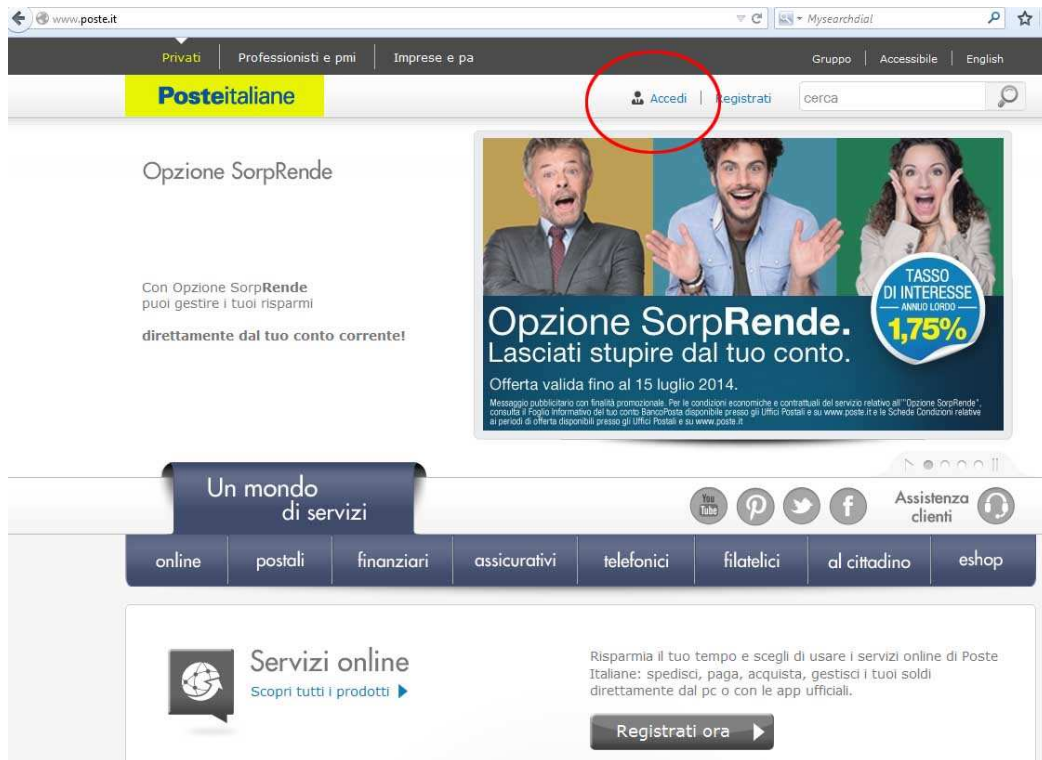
www.poste.it

Mysearchdial

Privati | Professionisti e pmi | Imprese e pa

Gruppo | Accessibile | English

Posteitaliane

Accedi | Registrati

cerca

Opzione SorpRende

Con Opzione SorpRende puoi gestire i tuoi risparmi

direttamente dal tuo conto corrente!

TASSO DI INTERESSE ANNUO LORDO 1,75%

Opzione SorpRende.
Lasciati stupire dal tuo conto.

Offerta valida fino al 15 luglio 2014.

Messaggio pubblicitario con finalità promozionale. Per le condizioni economiche e contrattuali del servizio relativo all'"Opzione SorpRende", consulta il Foglio Informativo del tuo conto BancoPosta disponibile presso gli Uffici Postali e su www.poste.it e le Schede Condizioni relative ai periodi di offerta disponibili presso gli Uffici Postali e su www.poste.it

Un mondo di servizi

You Tube

Assistenza clienti

online | postali | finanziari | assicurativi | telefonici | filatelici | al cittadino | eshop

Servizi online

Scopri tutti i prodotti

Risparmia il tuo tempo e scegli di usare i servizi online di Poste Italiane: spedisci, paga, acquista, gestisci i tuoi soldi direttamente dal pc o con le app ufficiali.

Registrati ora